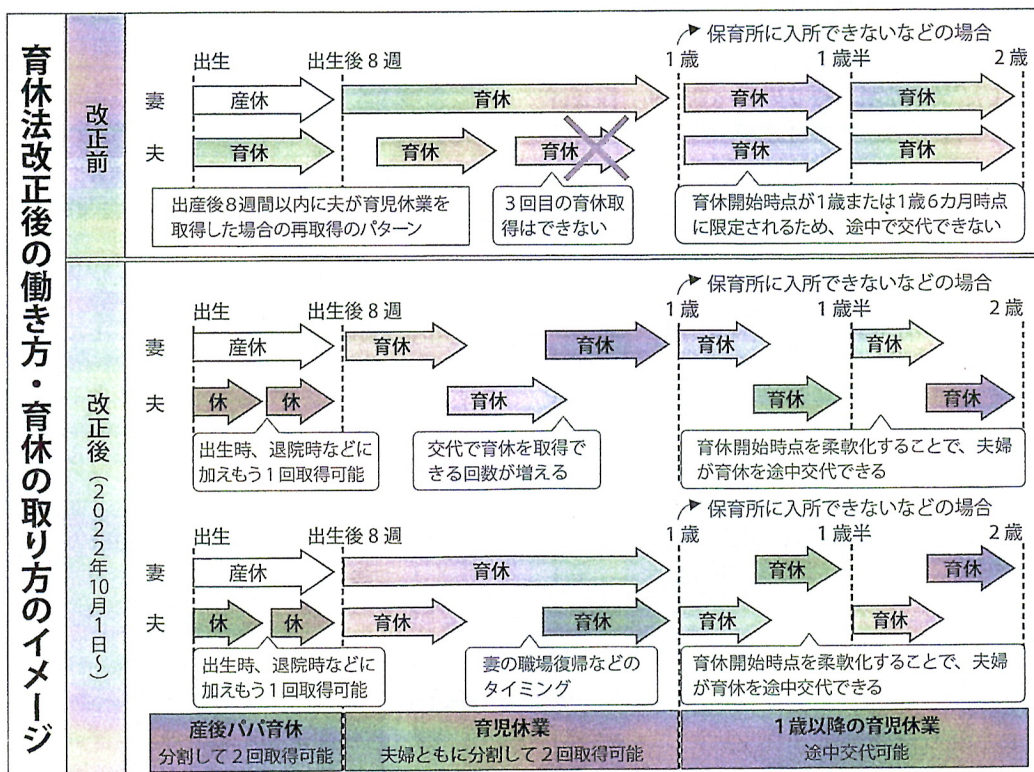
育休法改正後の働き方・育休の取り方のイメージ

改正前

保育所に入所できないなどの場合

出生　出生後8週　1歳　1歳半　2歳

妻　産休　育休　育休　育休

夫　育休　育休　育休　育休　育休

出産後8週間以内に夫が育児休業を取得した場合の再取得のパターン

3回目の育休取得はできない

育休開始時点が1歳または1歳6カ月時点に限定されるため、途中で交代できない

改正後（2022年10月1日～）

保育所に入所できないなどの場合

出生　出生後8週　1歳　1歳半　2歳

妻　産休　育休　育休　育休　育休

夫　休　休　育休　育休　育休

出生時、退院時などに加えもう1回取得可能

交代で育休を取得できる回数が増える

育休開始時点を柔軟化することで、夫婦が育休を途中交代できる

保育所に入所できないなどの場合

出生　出生後8週　1歳　1歳半　2歳

妻　産休　育休　育休　育休

夫　休　休　育休　育休　育休　育休

出生時、退院時などに加えもう1回取得可能

妻の職場復帰などのタイミング

育休開始時点を柔軟化することで、夫婦が育休を途中交代できる

産後パパ育休
分割して2回取得可能

育児休業
夫婦ともに分割して2回取得可能

1歳以降の育児休業
途中交代可能